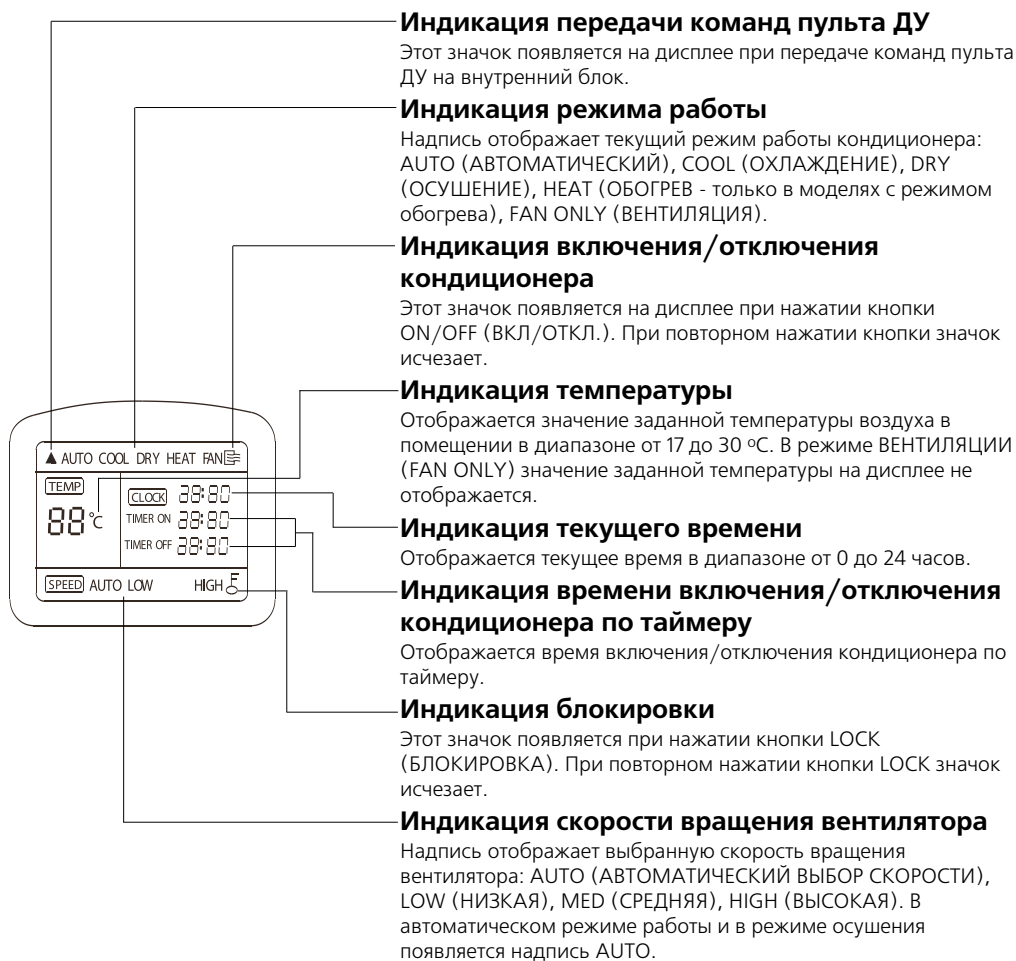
Индикация передачи команд пульта ДУ
Этот значок появляется на дисплее при передаче команд пульта ДУ на внутренний блок.

Индикация режима работы
Надпись отображает текущий режим работы кондиционера: AUTO (АВТОМАТИЧЕСКИЙ), COOL (ОХЛАЖДЕНИЕ), DRY (ОСУШЕНИЕ), HEAT (ОБОГРЕВ - только в моделях с режимом обогрева), FAN ONLY (ВЕНТИЛЯЦИЯ).

Индикация включения/отключения кондиционера
Этот значок появляется на дисплее при нажатии кнопки ON/OFF (ВКЛ/ОТКЛ.). При повторном нажатии кнопки значок исчезает.

Индикация температуры
Отображается значение заданной температуры воздуха в помещении в диапазоне от 17 до 30 ºC. В режиме ВЕНТИЛЯЦИИ (FAN ONLY) значение заданной температуры на дисплее не отображается.

▲ AUTO COOL DRY HEAT FAN
TEMP
88 °C
CLOCK 88:80
TIMER ON 88:80
TIMER OFF 88:80
SPEED AUTO LOW HIGH

Индикация текущего времени
Отображается текущее время в диапазоне от 0 до 24 часов.

Индикация времени включения/отключения кондиционера по таймеру
Отображается время включения/отключения кондиционера по таймеру.

Индикация блокировки
Этот значок появляется при нажатии кнопки LOCK (БЛОКИРОВКА). При повторном нажатии кнопки LOCK значок исчезает.

Индикация скорости вращения вентилятора
Надпись отображает выбранную скорость вращения вентилятора: AUTO (АВТОМАТИЧЕСКИЙ ВЫБОР СКОРОСТИ), LOW (НИЗКАЯ), MED (СРЕДНЯЯ), HIGH (ВЫСОКАЯ). В автоматическом режиме работы и в режиме осушения появляется надпись AUTO.